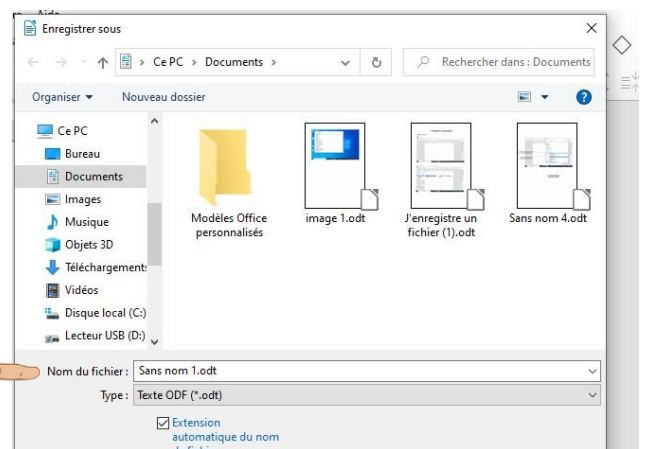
Aide

Enregistrer sous

× 

Ce PC > Documents >

Rechercher dans : Documents

Organiser ▾
Nouveau dossier

Ce PC
Bureau
Documents
Images
Musique
Objets 3D
Téléchargements
Vidéos
Disque local (C:)
Lecteur USB (D:)

Modèles Office personnalisés
image 1.odt
J'enregistre un fichier (1).odt
Sans nom 4.odt

Nom du fichier : Sans nom 1.odt
Type : Texte ODF (*.odt)

Extension automatique du nom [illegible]